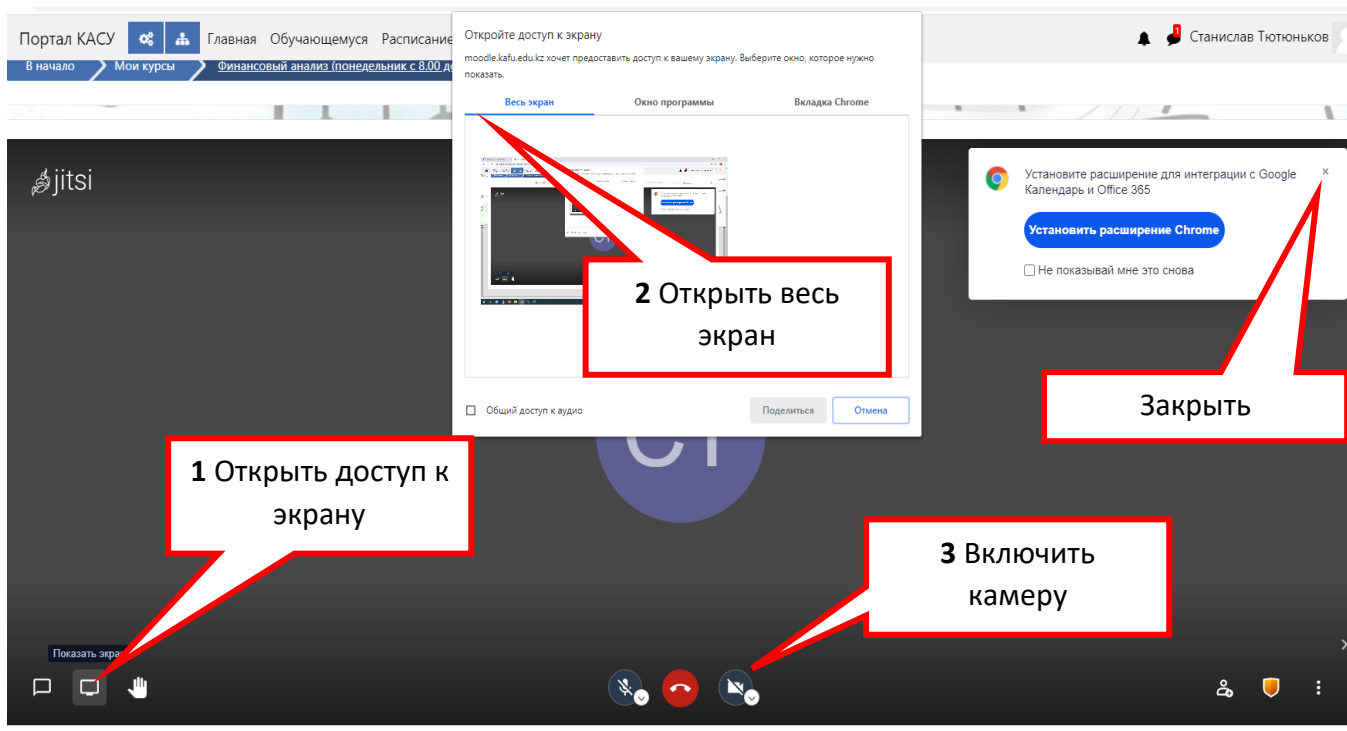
Портал КАСУ Главная Обучающемуся Расписание

1 Станислав Тютюньков

В начало Мои курсы Финансовый анализ (понедельник с 8.00 до

Откройте доступ к экрану

moodle.kafu.edu.kz хочет предоставить доступ к вашему экрану. Выберите окно, которое нужно показать.

Весь экран Окно программы Вкладка Chrome

Общий доступ к аудио

Поделиться Отмена

jitsi

Установите расширение для интеграции с Google Календарь и Office 365

×

Установить расширение Chrome

Не показывай мне это снова

**2** Открыть весь экран

Закрыть

CT

**1** Открыть доступ к экрану

**3** Включить камеру

Показать экра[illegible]